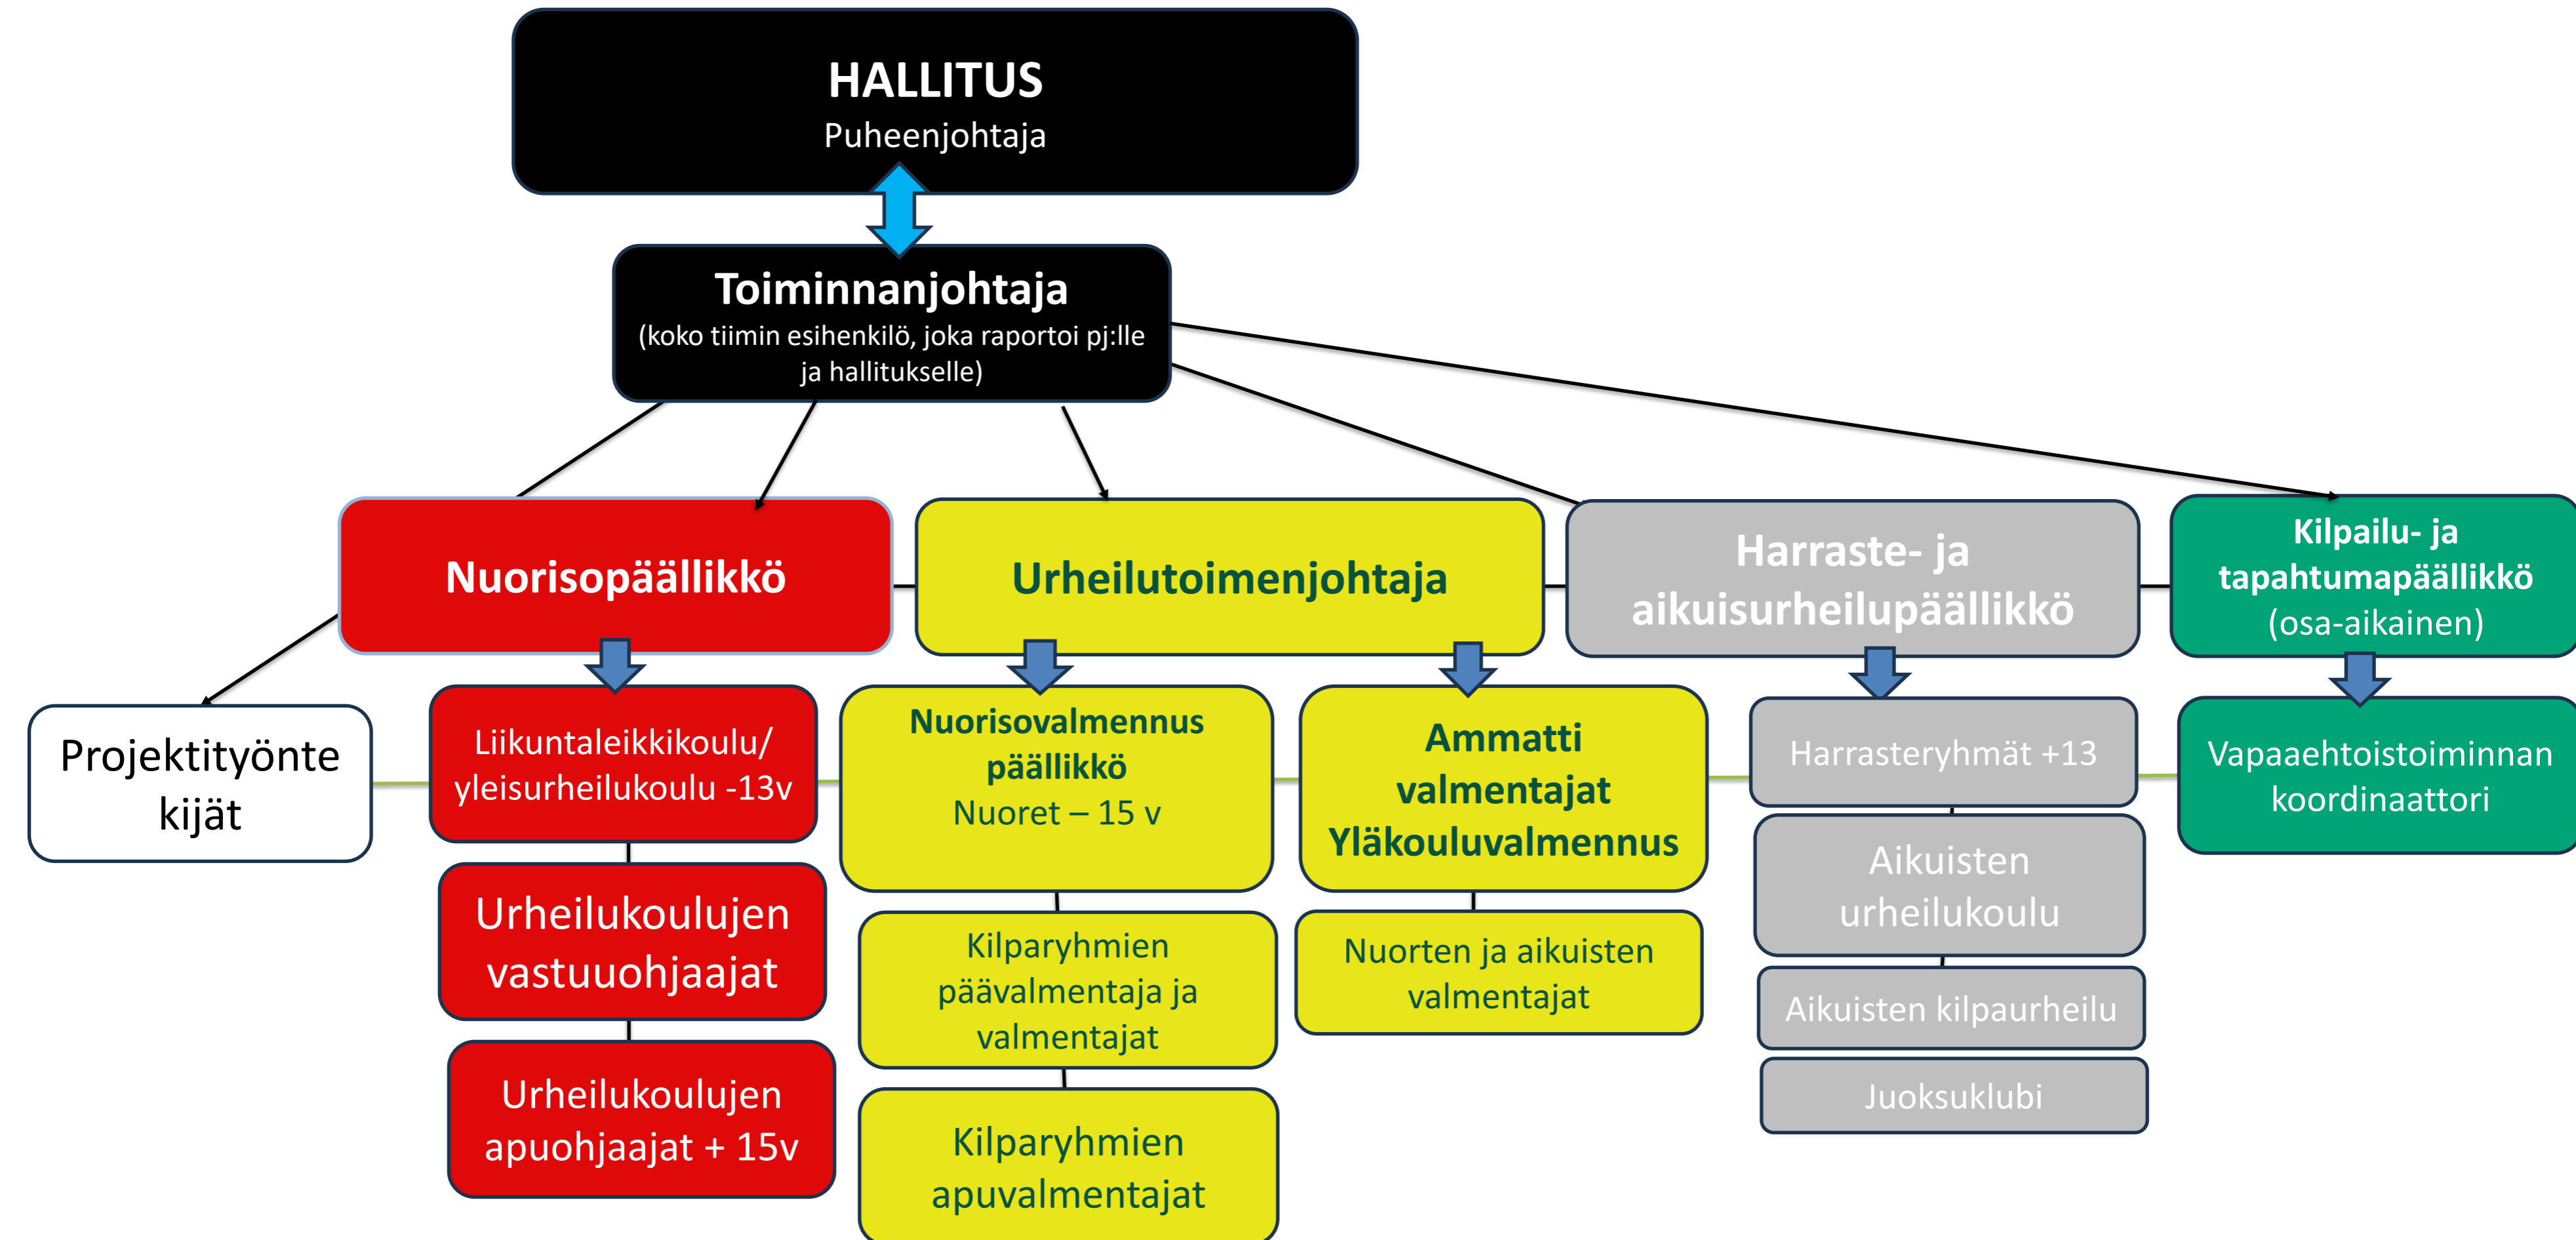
HALLITUS
Puheenjohtaja

Toiminnanjohtaja
(koko tiimin esihenkilö, joka raportoi pj:lle ja hallitukselle)

Nuorisopäällikkö

Urheilutoimenjohtaja

Harraste- ja aikuisurheilupäällikkö

Kilpailu- ja tapahtumapäällikkö (osa-aikainen)

Projektityöntekijät

Liikuntaleikkikoulu/ yleisurheilukoulu -13v

Urheilukoulujen vastuuohjaajat

Urheilukoulujen apuohjaajat + 15v

Nuorisovalmennus päällikkö
Nuoret – 15 v

Kilparyhmien päävalmentaja ja valmentajat

Kilparyhmien apuvalmentajat

Ammatti valmentajat Yläkouluvalmennus

Nuorten ja aikuisten valmentajat

Harrasteryhmät +13

Aikuisten urheilukoulu

Aikuisten kilpaurheilu

Juoksuklubi

Vapaaehtoistoiminnan koordinaattori